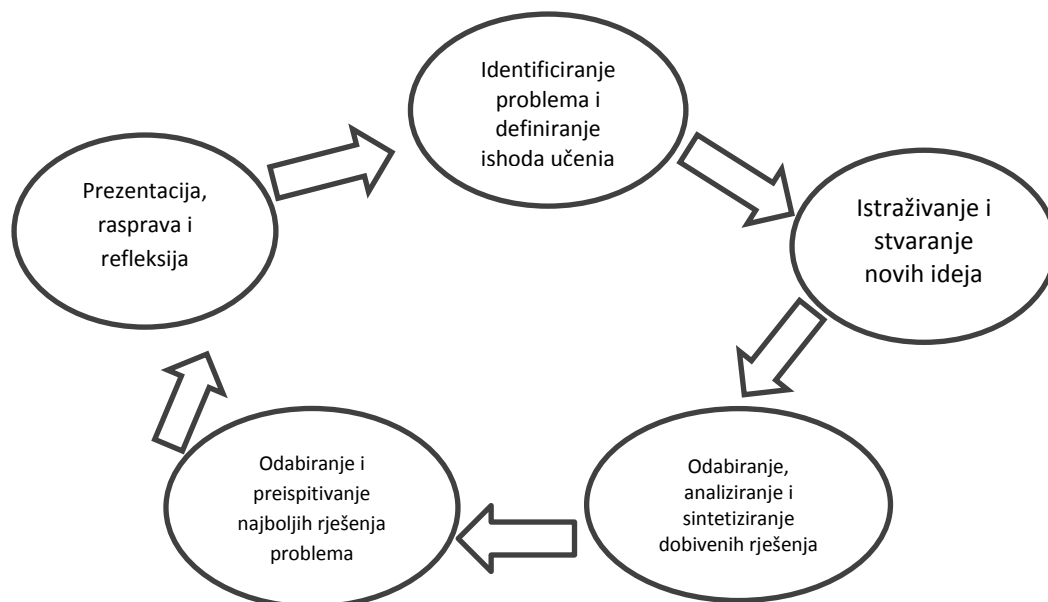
Identificiranje problema i definiranje ishoda učenia

Istraživanje i stvaranje novih ideja

Odabiranje, analiziranje i sintetiziranje dobivenih rješenja

Odabiranje i preispitivanje najboljih rješenja problema

Prezentacija, rasprava i refleksija